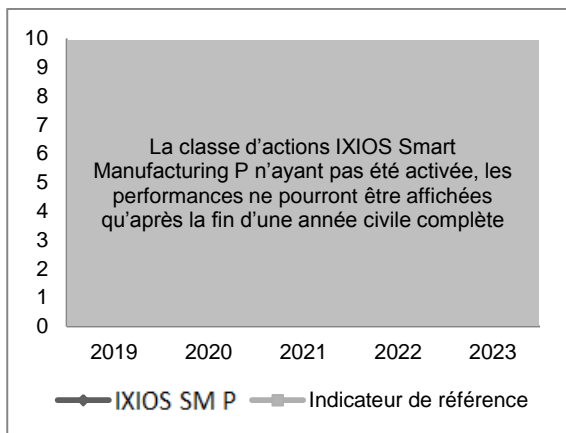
10
9
8
7
6
5
4
3
2
1
0

La classe d'actions IXIOS Smart Manufacturing P n'ayant pas été activée, les performances ne pourront être affichées qu'après la fin d'une année civile complète

2019 2020 2021 2022 2023

IXIOS SM P Indicateur de référence